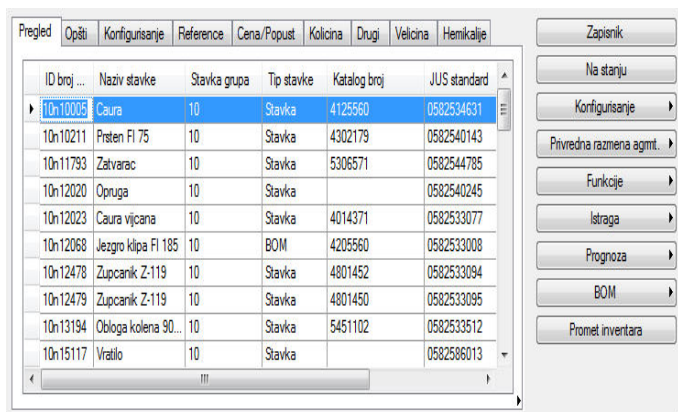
Pregled | Opšti | Konfigurisanje | Reference | Cena/Popust | Kolicina | Drugi | Velicina | Hemikalije

| ID broj ... | Naziv stavke | Stavka grupa | Tip stavke | Katalog broj | JUS standard |
|---|---|---|---|---|---|
| 10n10005 | Caura | 10 | Stavka | 4125560 | 0582534631 |
| 10n10211 | Prsten Fl 75 | 10 | Stavka | 4302179 | 0582540143 |
| 10n11793 | Zatvarac | 10 | Stavka | 5306571 | 0582544785 |
| 10n12020 | Opruga | 10 | Stavka | | 0582540245 |
| 10n12023 | Caura vijcana | 10 | Stavka | 4014371 | 0582533077 |
| 10n12068 | Jezgro klipa Fl 185 | 10 | BOM | 4205560 | 0582533008 |
| 10n12478 | Zupcanik Z-119 | 10 | Stavka | 4801452 | 0582533094 |
| 10n12479 | Zupcanik Z-119 | 10 | Stavka | 4801450 | 0582533095 |
| 10n13194 | Obloga kolena 90... | 10 | Stavka | 5451102 | 0582533512 |
| 10n15117 | Vratilo | 10 | Stavka | | 0582586013 |

Zapisnik
Na stanju
Konfigurisanje
Privredna razmena agmt.
Funkcije
Istraga
Prognoza
BOM
Promet inventara